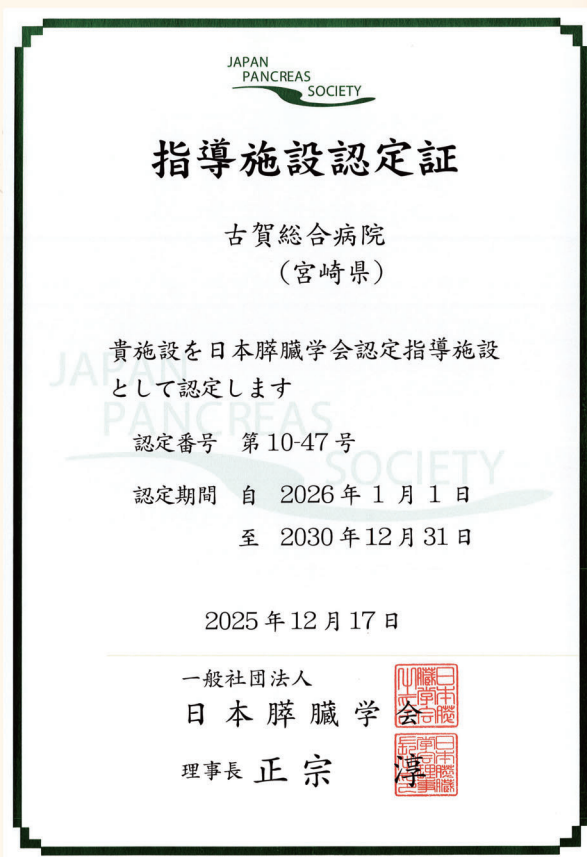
JAPAN
PANCREAS
SOCIETY

指導施設認定証

古賀総合病院
(宮崎県)

貴施設を日本膵臓学会認定指導施設として認定します

認定番号　第 10-47 号

認定期間　自　2026 年 1 月 1 日
至　2030 年 12 月 31 日

2025 年 12 月 17 日

一般社団法人
日本膵臓学会

理事長　正宗　淳

JAPAN
PANCREAS
SOCIETY

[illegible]
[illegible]